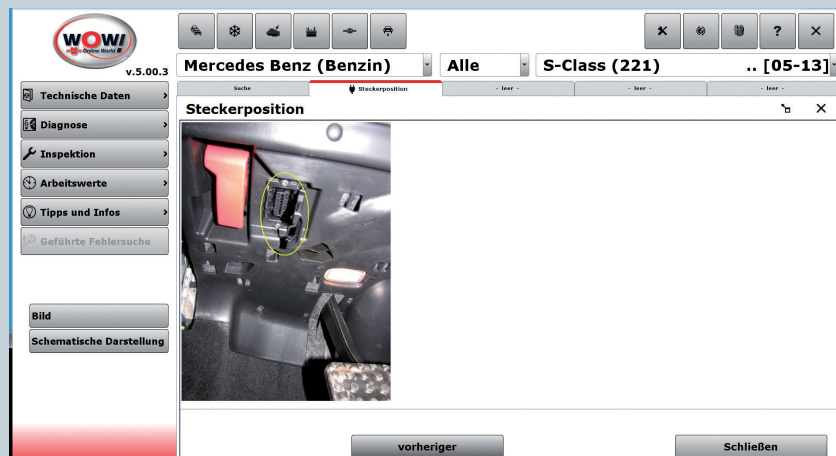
WOW!
Würth Online World
v.5.00.3

Mercedes Benz (Benzin)
Alle
S-Class (221)
.. [05-13]

Suche
Steckerposition
- leer -
- leer -
- leer -

Technische Daten
Diagnose
Inspektion
Arbeitswerte
Tipps und Infos
Geführte Fehlersuche

Bild
Schematische Darstellung

Steckerposition

vorheriger
Schließen